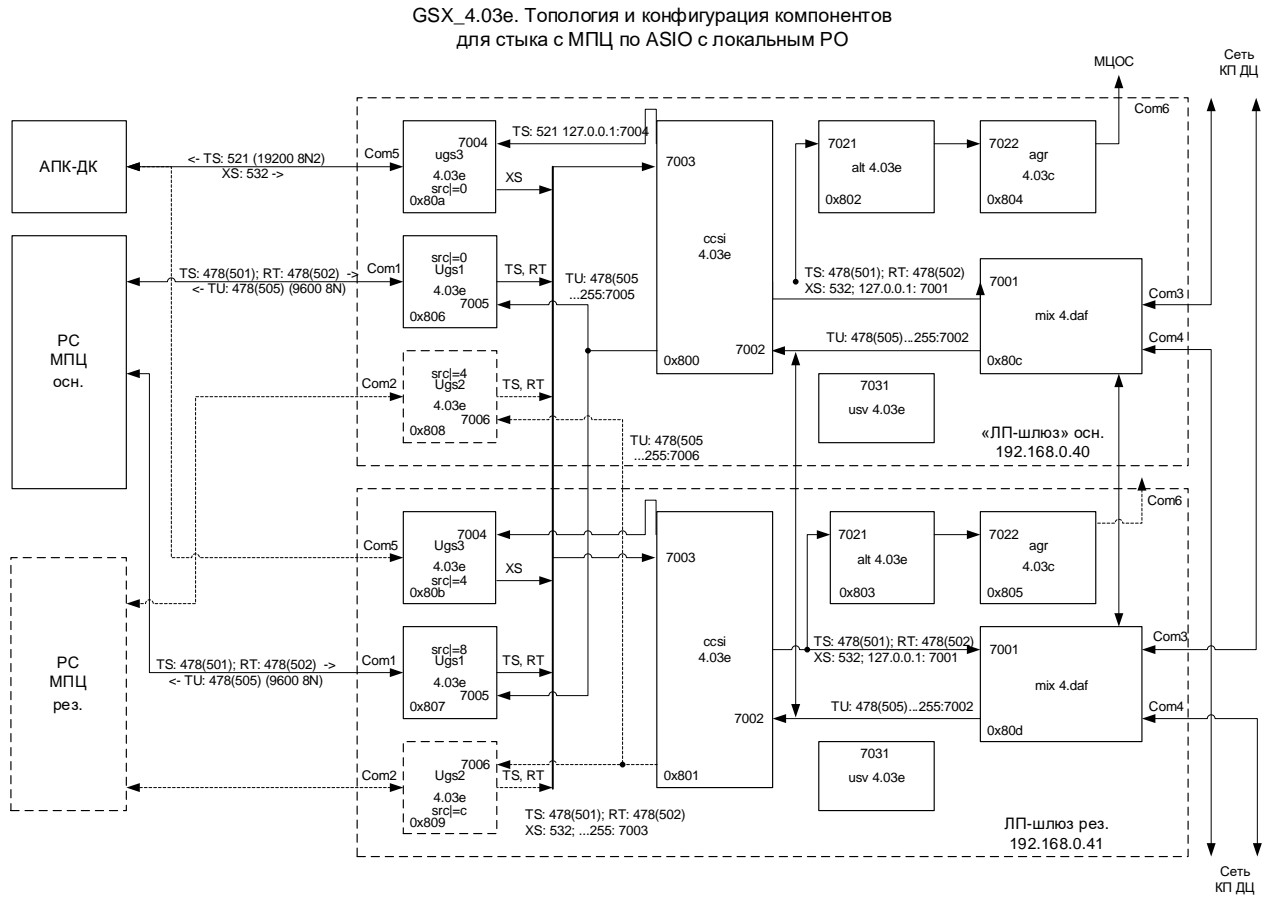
GSX_4.03e. Топология и конфигурация компонентов для стыка с МПЦ по ASIO с локальным РО

МЦОС

Сеть КП ДЦ

Com6

АПК-ДК

<- TS: 521 (19200 8N2)
XS: 532 ->

Com5

7004
ugs3
4.03e
src|=0
0x80a

TS: 521 127.0.0.1:7004

XS

7003

ccsi
4.03e

0x800

7002

7021
alt 4.03e
0x802

7022
agr
4.03c
0x804

РС
МПЦ
осн.

TS: 478(501); RT: 478(502) ->
<- TU: 478(505) (9600 8N)

Com1

src|=0
Ugs1
4.03e
7005
0x806

TS, RT

TU: 478(505
...255:7005

TS: 478(501); RT: 478(502)
XS: 532; 127.0.0.1: 7001

7001
mix 4.daf
0x80c

Com3

Com4

TU: 478(505)...255:7002

Com2

src|=4
Ugs2
4.03e
7006
0x808

TS, RT

7031
usv 4.03e

TU: 478(505
...255:7006

«ЛП-шлюз» осн.
192.168.0.40

Com6

Com5

7004
Ugs3
4.03e
src|=4
0x80b

XS

7003

ccsi
4.03e

0x801

7002

7021
alt 4.03e
0x803

7022
agr
4.03c
0x805

РС
МПЦ
рез.

TS: 478(501); RT: 478(502) ->
<- TU: 478(505) (9600 8N)

Com1

src|=8
Ugs1
4.03e
7005
0x807

TS, RT

TS: 478(501); RT: 478(502)
XS: 532; 127.0.0.1: 7001

7001
mix 4.daf
0x80d

Com3

TU: 478(505)...255:7002

Com4

Com2

7006
Ugs2
4.03e
src|=c
0x809

TS, RT

7031
usv 4.03e

TS: 478(501); RT: 478(502)
XS: 532; ...255: 7003

ЛП-шлюз рез.
192.168.0.41

Сеть КП ДЦ